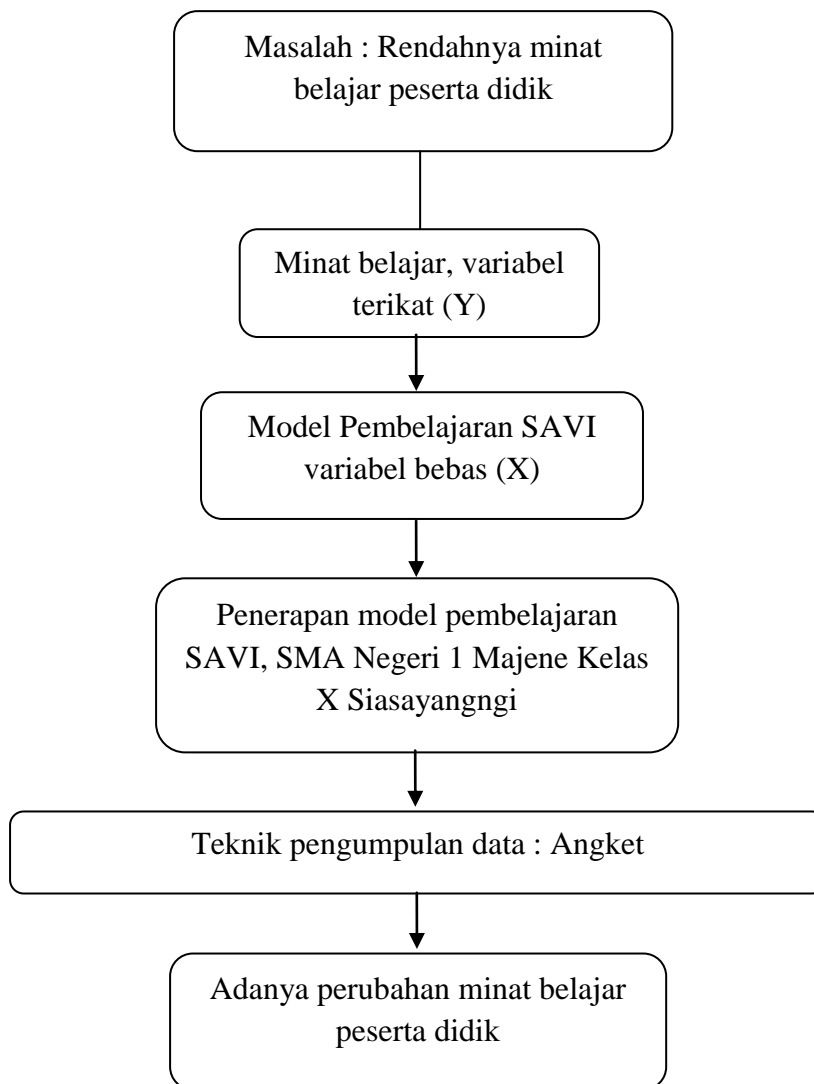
Masalah : Rendahnya minat belajar peserta didik

Minat belajar, variabel terikat (Y)

Model Pembelajaran SAVI variabel bebas (X)

Penerapan model pembelajaran SAVI, SMA Negeri 1 Majene Kelas X Siasayangngi

Teknik pengumpulan data : Angket

Adanya perubahan minat belajar peserta didik